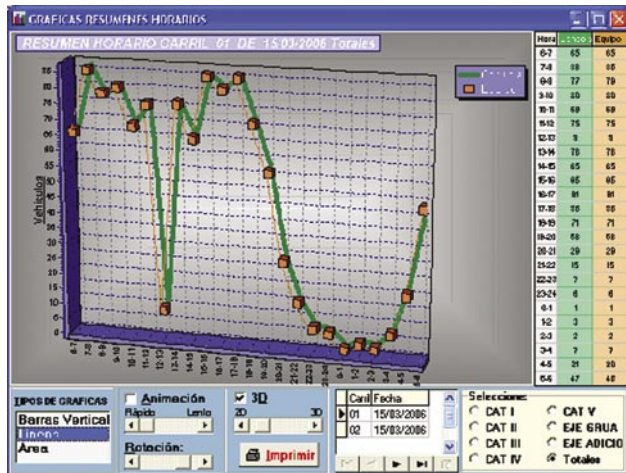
GRAFICAS RESUMENES HORARIOS

RESUMEN HORARIO CARRIL 01 DE 15/03/2006 Totales

Vehiculos

85
80
75
70
65
60
55
50
45
40
35
30
25
20
15
10
5
0

6-7
7-8
8-9
9-10
10-11
11-12
12-13
13-14
14-15
15-16
16-17
17-18
18-19
19-20
20-21
21-22
22-23
23-24
0-1
1-2
2-3
3-4
4-5
5-6

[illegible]
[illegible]

| Hora | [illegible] | Equipo |
|---|---|---|
| 6-7 | 65 | 65 |
| 7-8 | 88 | 88 |
| 8-9 | 77 | 79 |
| 9-10 | 80 | 80 |
| 10-11 | 68 | 68 |
| 11-12 | 75 | 75 |
| 12-13 | 9 | 9 |
| 13-14 | 78 | 78 |
| 14-15 | 65 | 65 |
| 15-16 | 85 | 85 |
| 16-17 | 81 | 81 |
| 17-18 | 88 | 88 |
| 18-19 | 71 | 71 |
| 19-20 | 58 | 58 |
| 20-21 | 29 | 29 |
| 21-22 | 15 | 15 |
| 22-23 | 7 | 7 |
| 23-24 | 6 | 6 |
| 0-1 | 1 | 1 |
| 1-2 | 3 | 3 |
| 2-3 | 2 | 2 |
| 3-4 | 7 | 7 |
| 4-5 | 21 | 20 |
| 5-6 | 47 | 48 |

TIPOS DE GRAFICAS
Barras Vertical
Lineas
Area

Animación
Rápido Lento
Rotación:

3D
2D 3D

Imprimir

| Carril | Fecha |
|---|---|
| 01 | 15/03/2006 |
| 02 | 15/03/2006 |

Seleccione:
CAT I
CAT II
CAT III
CAT IV
CAT V
EJE GRUA
EJE ADICIO
Totales